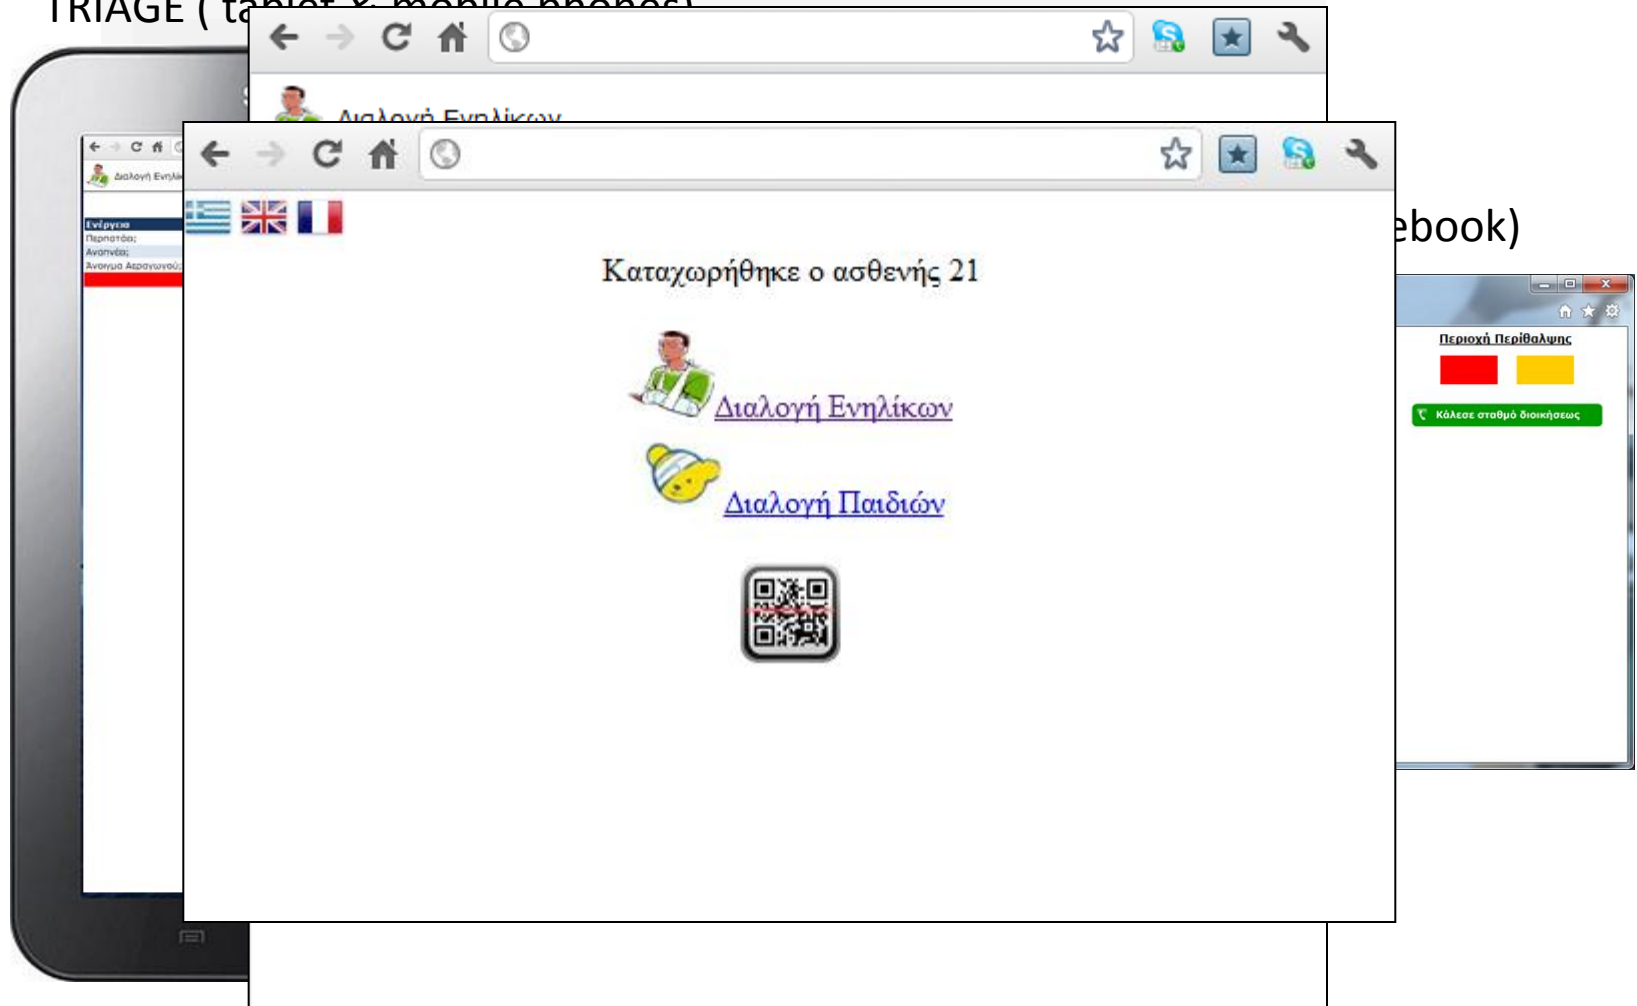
TRIAGE ( ta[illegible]

Διαλογή Ενηλίκων

Διαλογή Ενηλ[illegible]

Ενέργεια
Περπατάει;
Αναπνέει;
Ανοιγμα Αεραγωγού;

Καταχωρήθηκε ο ασθενής 21

Διαλογή Ενηλίκων

Διαλογή Παιδιών

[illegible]ebook)

Περιοχή Περίθαλψης

Κάλεσε σταθμό διοικήσεως